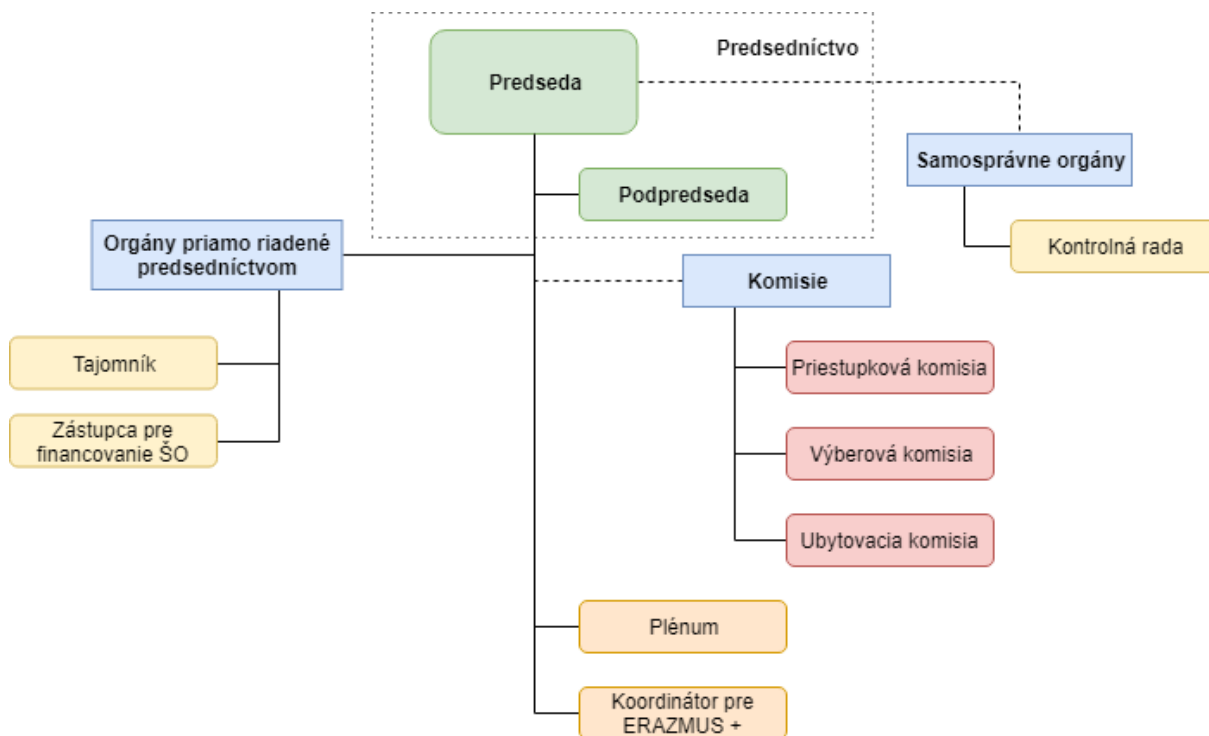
Predsedníctvo

Predseda

Samosprávne orgány

Podpredseda

Kontrolná rada

Orgány priamo riadené predsedníctvom

Komisie

Tajomník

Zástupca pre financovanie ŠO

Priestupková komisia

Výberová komisia

Ubytovacia komisia

Plénum

Koordinátor pre ERAZMUS +